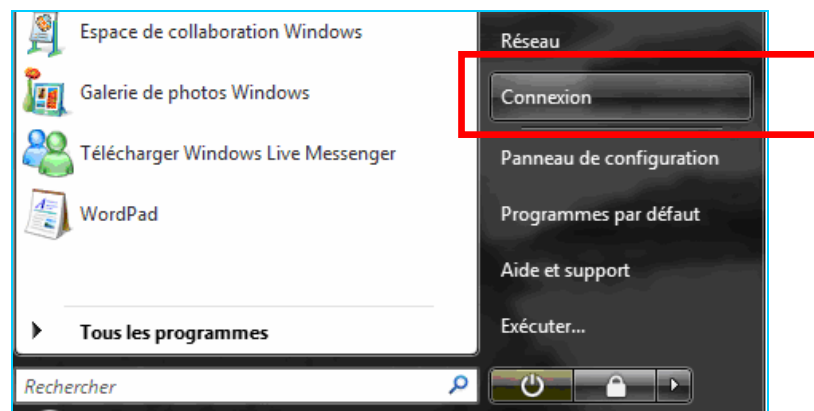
Espace de collaboration Windows

Galerie de photos Windows

Télécharger Windows Live Messenger

WordPad

Tous les programmes

Rechercher

Réseau

Connexion

Panneau de configuration

Programmes par défaut

Aide et support

Exécuter...